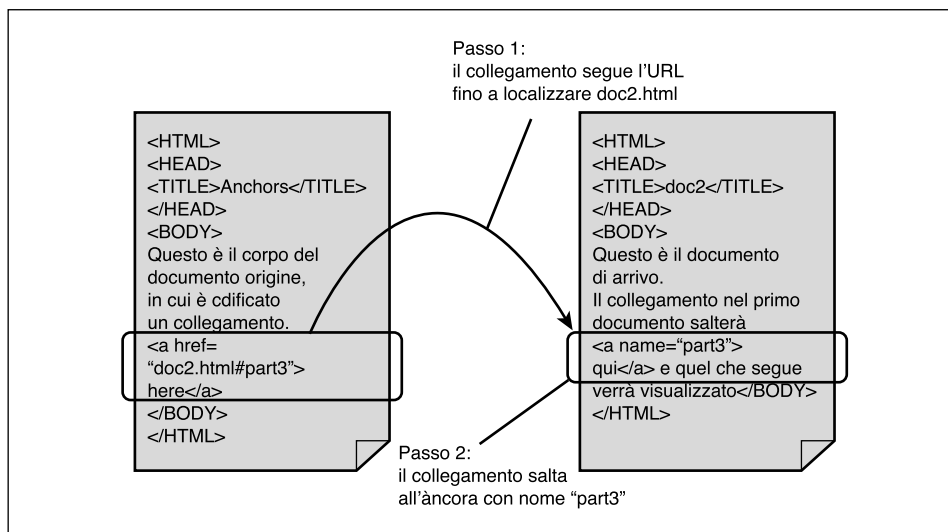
Passo 1:
il collegamento segue l'URL
fino a localizzare doc2.html

<HTML>
<HEAD>
<TITLE>Anchors</TITLE>
</HEAD>
<BODY>
Questo è il corpo del documento origine, in cui è cdificato un collegamento.
<a href=
"doc2.html#part3">
here</a>
</BODY>
</HTML>

<HTML>
<HEAD>
<TITLE>doc2</TITLE>
</HEAD>
<BODY>
Questo è il documento di arrivo.
Il collegamento nel primo documento salterà
<a name="part3">
qui</a> e quel che segue verrà visualizzato</BODY>
</HTML>

Passo 2:
il collegamento salta
all'àncora con nome "part3"